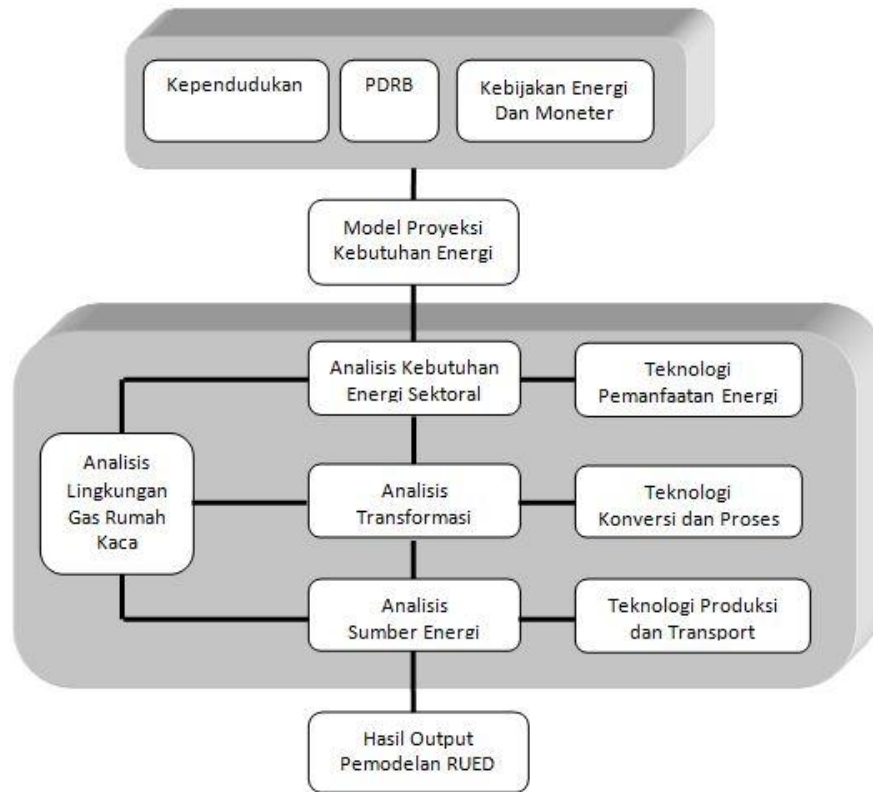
Kependudukan

PDRB

Kebijakan Energi Dan Moneter

Model Proyeksi Kebutuhan Energi

Analisis Kebutuhan Energi Sektoral

Teknologi Pemanfaatan Energi

Analisis Lingkungan Gas Rumah Kaca

Analisis Transformasi

Teknologi Konversi dan Proses

Analisis Sumber Energi

Teknologi Produksi dan Transport

Hasil Output Pemodelan RUED